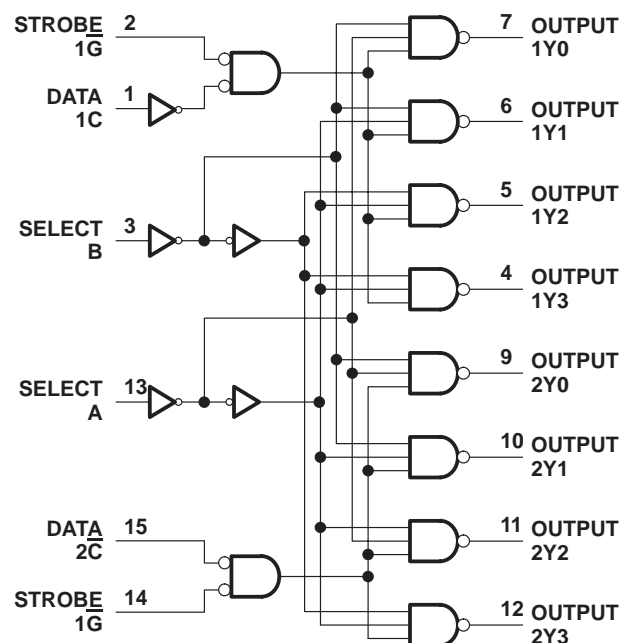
STROBE $\overline{1G}$ 2

DATA 1C 1

SELECT B 3

SELECT A 13

DATA $\overline{2C}$ 15

STROBE $\overline{1G}$ 14

7 OUTPUT 1Y0

6 OUTPUT 1Y1

5 OUTPUT 1Y2

4 OUTPUT 1Y3

9 OUTPUT 2Y0

10 OUTPUT 2Y1

11 OUTPUT 2Y2

12 OUTPUT 2Y3